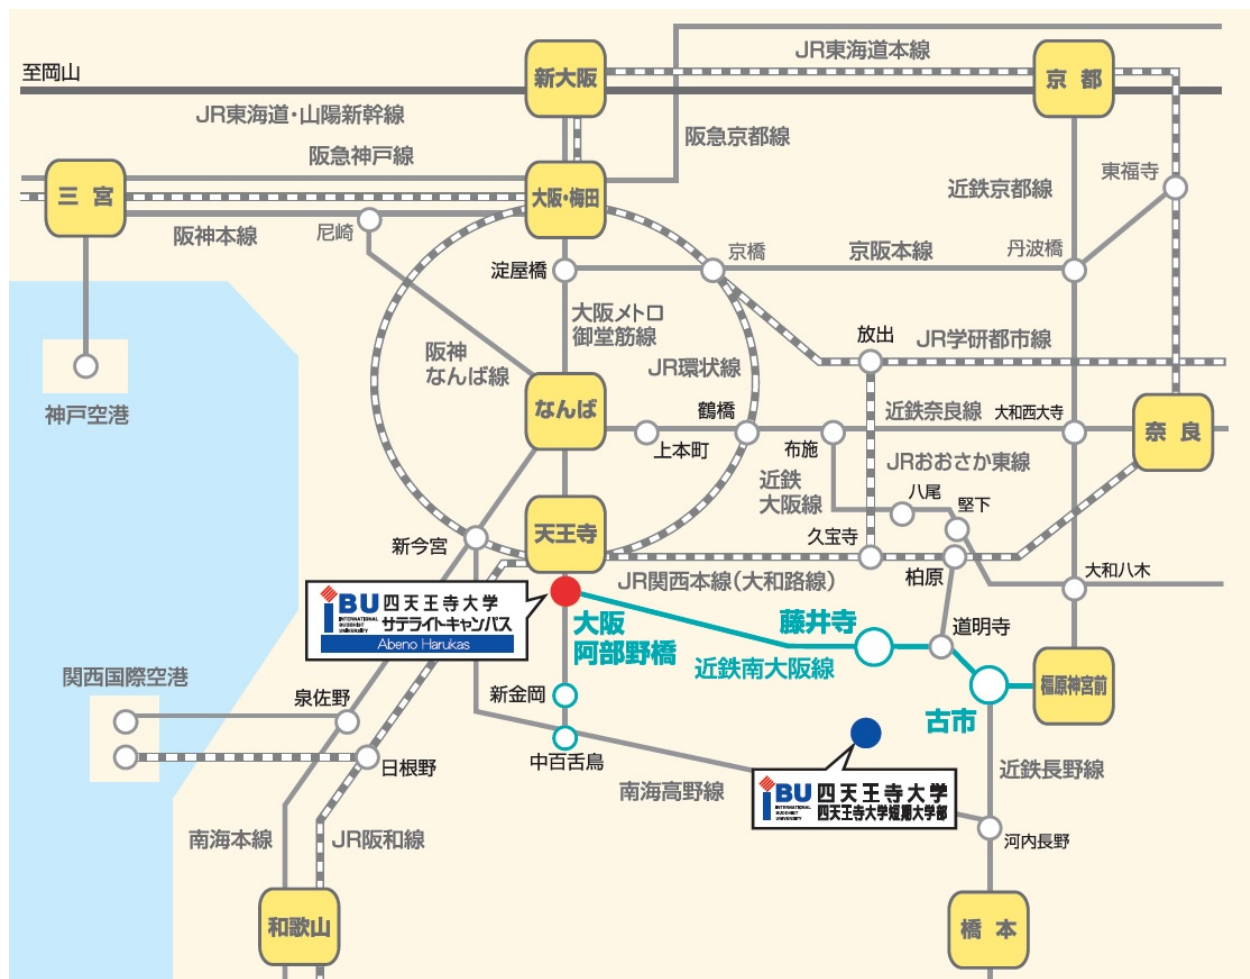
至岡山

新大阪

JR東海道本線

京 都

JR東海道・山陽新幹線

阪急京都線

阪急神戸線

三 宮

大阪・梅田

東福寺

近鉄京都線

阪神本線

尼崎

京橋

京阪本線

丹波橋

淀屋橋

大阪メトロ御堂筋線

放出

JR学研都市線

阪神なんば線

JR環状線

神戸空港

なんば

鶴橋

近鉄奈良線

大和西大寺

奈 良

上本町

布施

JRおおさか東線

近鉄大阪線

八尾

堅下

新今宮

天王寺

久宝寺

IBU 四天王寺大学 サテライトキャンパス Abeno Harukas

JR関西本線(大和路線)

柏原

大和八木

大阪阿部野橋

藤井寺

道明寺

近鉄南大阪線

橿原神宮前

関西国際空港

泉佐野

新金岡

古市

日根野

中百舌鳥

近鉄長野線

南海高野線

IBU 四天王寺大学 四天王寺大学短期大学部

南海本線

JR阪和線

河内長野

和歌山

橋 本